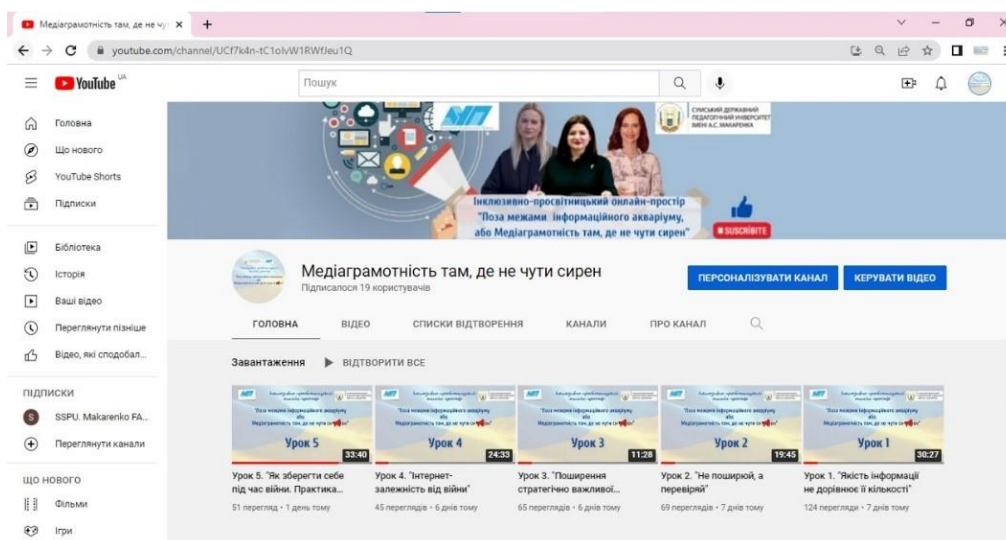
Медіаграмотність там, де не чу ×
+
youtube.com/channel/UCf7k4n-tC1olvW1RWfJeu1Q
YouTube UA
Пошук
Головна
Що нового
YouTube Shorts
Підписки
Бібліотека
Історія
Ваші відео
Переглянути пізніше
Відео, які сподобал...
ПІДПИСКИ
SSPU. Makarenko FA...
Переглянути канали
ЩО НОВОГО
Фільми
Ігри
СУМСЬКИЙ ДЕРЖАВНИЙ ПЕДАГОГІЧНИЙ УНІВЕРСИТЕТ ІМЕНІ А.С. МАКАРЕНКА
Інклюзивно-просвітницький онлайн-простір "Поза межами інформаційного акваріуму, або Медіаграмотність там, де не чути сирен"
SUSCRIBITE
Медіаграмотність там, де не чути сирен
Підписалося 19 користувачів
ПЕРСОНАЛІЗУВАТИ КАНАЛ
КЕРУВАТИ ВІДЕО
ГОЛОВНА
ВІДЕО
СПИСКИ ВІДТВОРЕННЯ
КАНАЛИ
ПРО КАНАЛ
Завантаження
ВІДТВОРИТИ ВСЕ
Урок 5
33:40
Урок 5. "Як зберегти себе під час війни. Практика...
51 перегляд • 1 день тому
Урок 4
24:33
Урок 4. "Інтернет-залежність від війни"
45 переглядів • 6 днів тому
Урок 3
11:28
Урок 3. "Поширення стратегічно важливої...
65 переглядів • 6 днів тому
Урок 2
19:45
Урок 2. "Не поширюй, а перевіряй"
69 переглядів • 7 днів тому
Урок 1
30:27
Урок 1. "Якість інформації не дорівнює її кількості"
124 перегляди • 7 днів тому